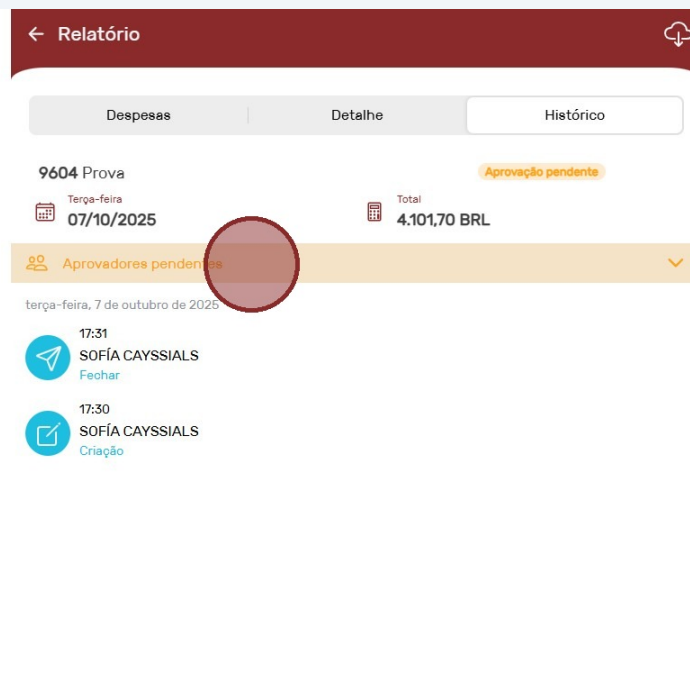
← Relatório

Despesas | Detalhe | Histórico

9604 Prova

Aprovação pendente

Terça-feira
07/10/2025

Total
4.101,70 BRL

Aprovadores pendentes

terça-feira, 7 de outubro de 2025

17:31
SOFÍA CAYSSIALS
Fechar

17:30
SOFÍA CAYSSIALS
Criação